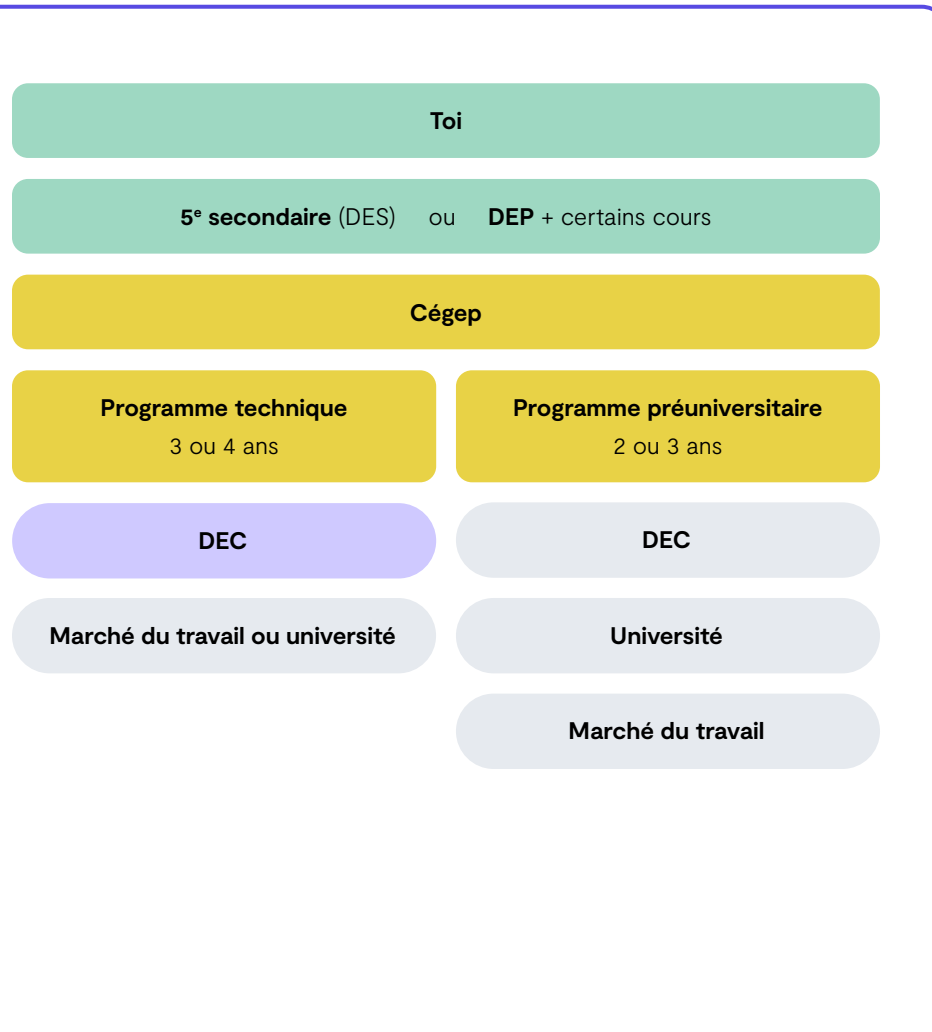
Toi

5$^e$ secondaire (DES) ou DEP + certains cours

Cégep

Programme technique
3 ou 4 ans

Programme préuniversitaire
2 ou 3 ans

DEC

DEC

Marché du travail ou université

Université

Marché du travail